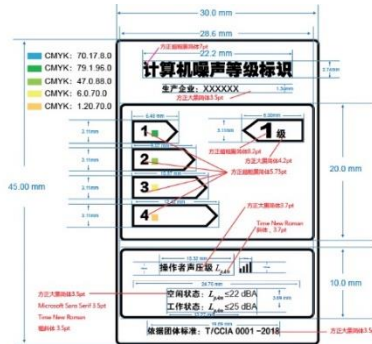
30.0 mm
28.6 mm
22.2 mm
方正超粗黑体7pt
CMYK: 70.17.8.0
CMYK: 79.1.96.0
CMYK: 47.0.88.0
CMYK: 6.0.70.0
CMYK: 1.20.70.0
计算机噪声等级标识
生产企业：XXXXXX
方正大黑体5.5pt
45.00 mm
1
1级
方正超粗黑体8.2pt
方正大黑体4.2pt
2
方正超粗黑体5.75pt
3
20.0 mm
4
方正大黑体3.7pt
Time New Roman
斜体，3.7pt
操作者声压级 $L_{pA}$
10.0 mm
方正大黑体3.5pt
Microsoft Sans Serif 3.5pt
Time New Roman
斜体体 3.5pt
空闲状态：$L_{pA}$ ≤22 dBA
工作状态：$L_{pA}$ ≤25 dBA
依据团体标准：T/CCIA 0001 -2018
方正大黑体3.5